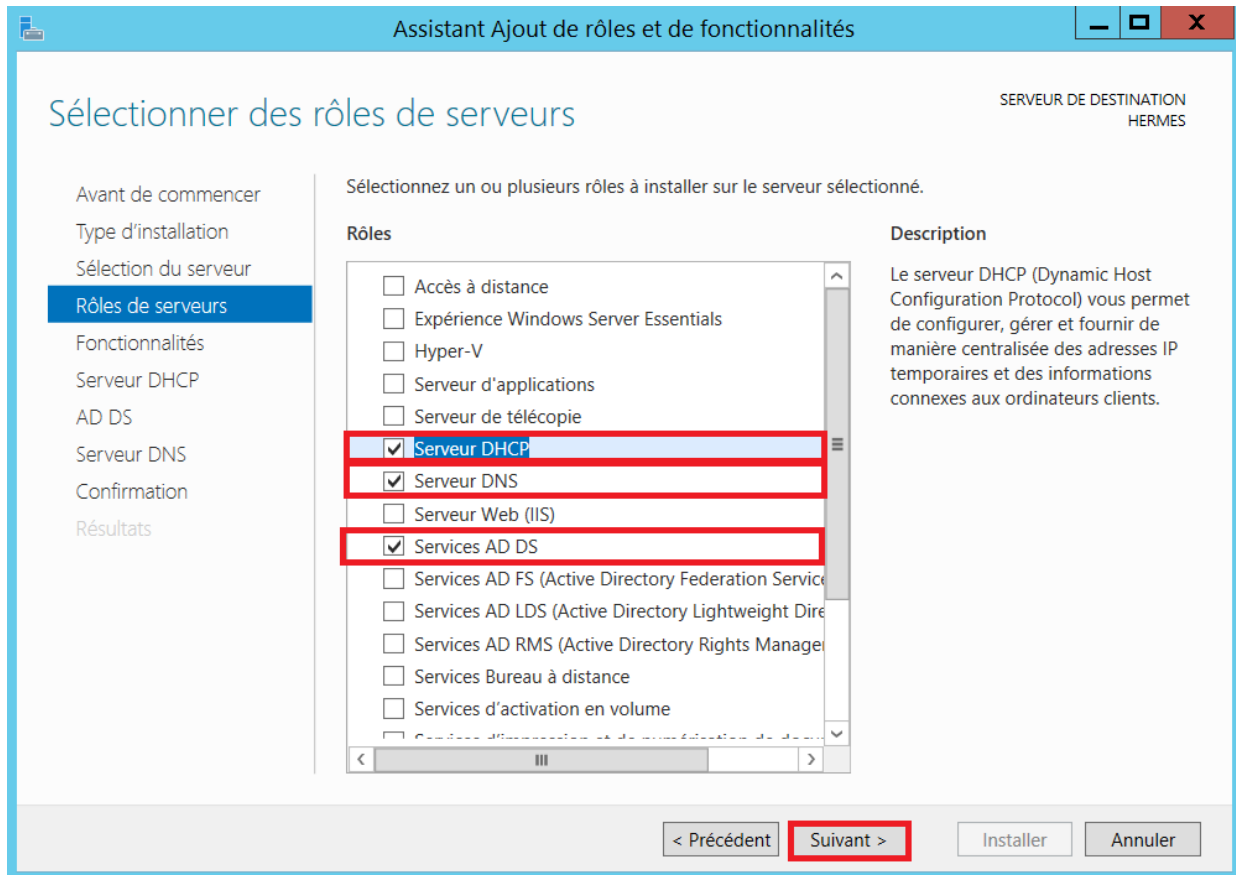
Assistant Ajout de rôles et de fonctionnalités

Sélectionner des rôles de serveurs

SERVEUR DE DESTINATION
HERMES

Avant de commencer
Type d'installation
Sélection du serveur
Rôles de serveurs
Fonctionnalités
Serveur DHCP
AD DS
Serveur DNS
Confirmation
Résultats

Sélectionnez un ou plusieurs rôles à installer sur le serveur sélectionné.

Rôles

Accès à distance
Expérience Windows Server Essentials
Hyper-V
Serveur d'applications
Serveur de télécopie
Serveur DHCP
Serveur DNS
Serveur Web (IIS)
Services AD DS
Services AD FS (Active Directory Federation Service
Services AD LDS (Active Directory Lightweight Dire
Services AD RMS (Active Directory Rights Manage
Services Bureau à distance
Services d'activation en volume
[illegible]

Description

Le serveur DHCP (Dynamic Host Configuration Protocol) vous permet de configurer, gérer et fournir de manière centralisée des adresses IP temporaires et des informations connexes aux ordinateurs clients.

< Précédent
Suivant >
Installer
Annuler